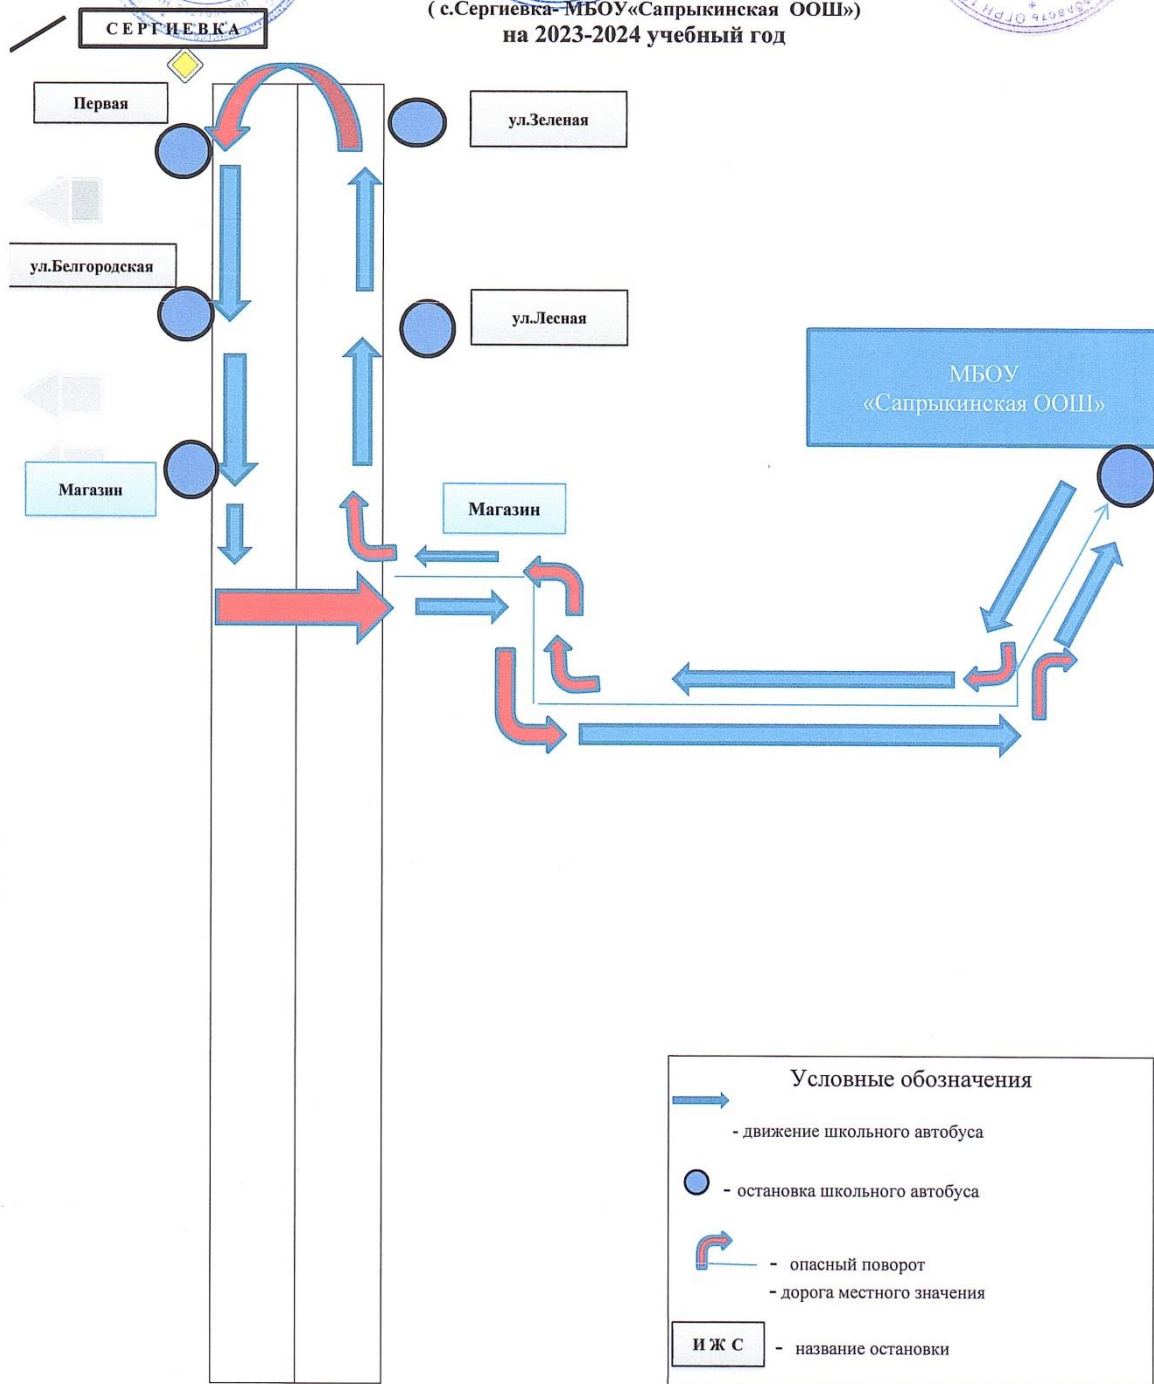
( с.Сергиевка- МБОУ«Сапрыкинская ООШ»)
на 2023-2024 учебный год

СЕРГИЕВКА

Первая

ул.Зеленая

ул.Белгородская

ул.Лесная

МБОУ
«Сапрыкинская ООШ»

Магазин

Магазин

Условные обозначения

- движение школьного автобуса

- остановка школьного автобуса

- опасный поворот

- дорога местного значения

И Ж С - название остановки